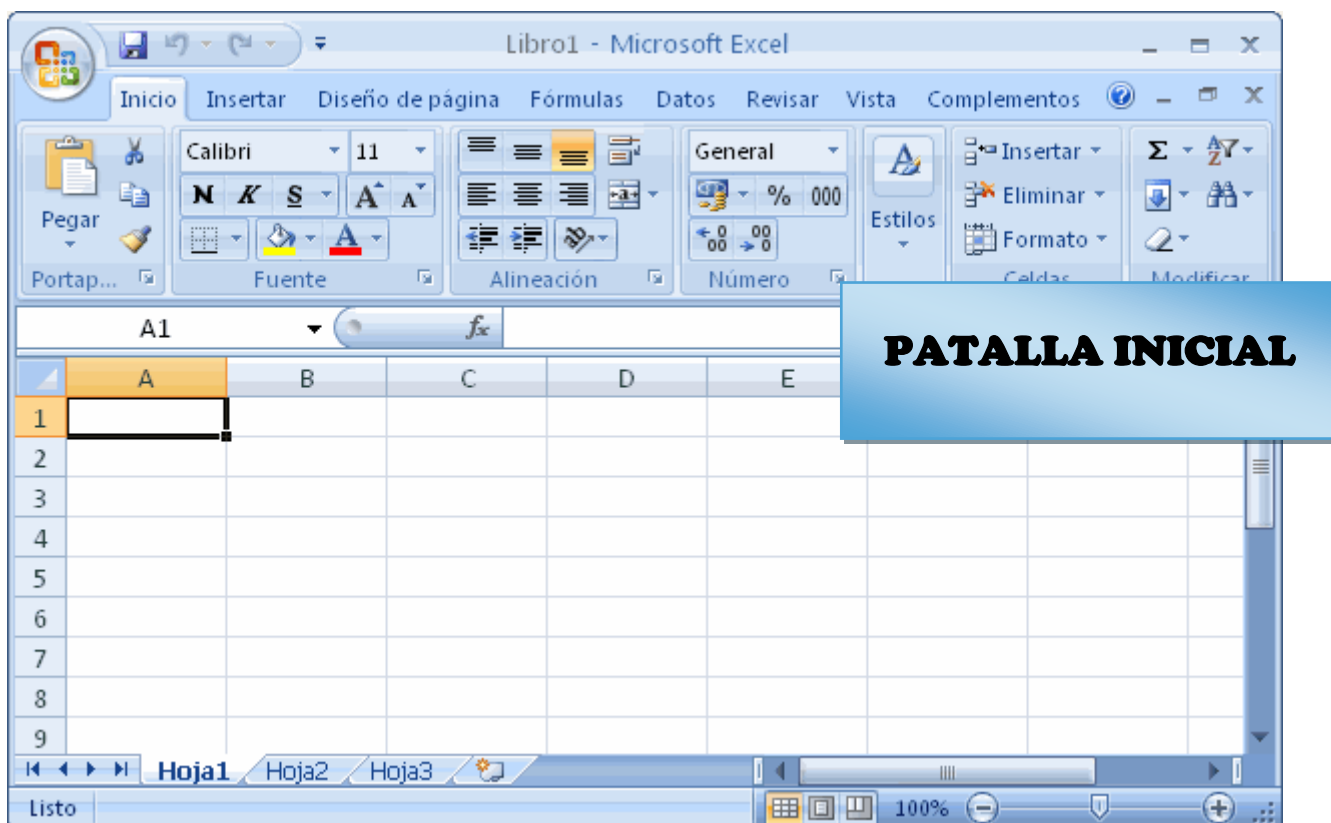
Libro1 - Microsoft Excel

Inicio Insertar Diseño de página Fórmulas Datos Revisar Vista Complementos

Pegar
Portap...

Calibri 11
N K S A A
Fuente

Alineación

General
% 000
$\leftarrow{,}0$ $,00$
Número

Estilos

Insertar
Eliminar
Formato
Celdas

Σ
Modificar

A1
$f_x$

PATALLA INICIAL

A B C D E
1
2
3
4
5
6
7
8
9

Hoja1 Hoja2 Hoja3

Listo 100%